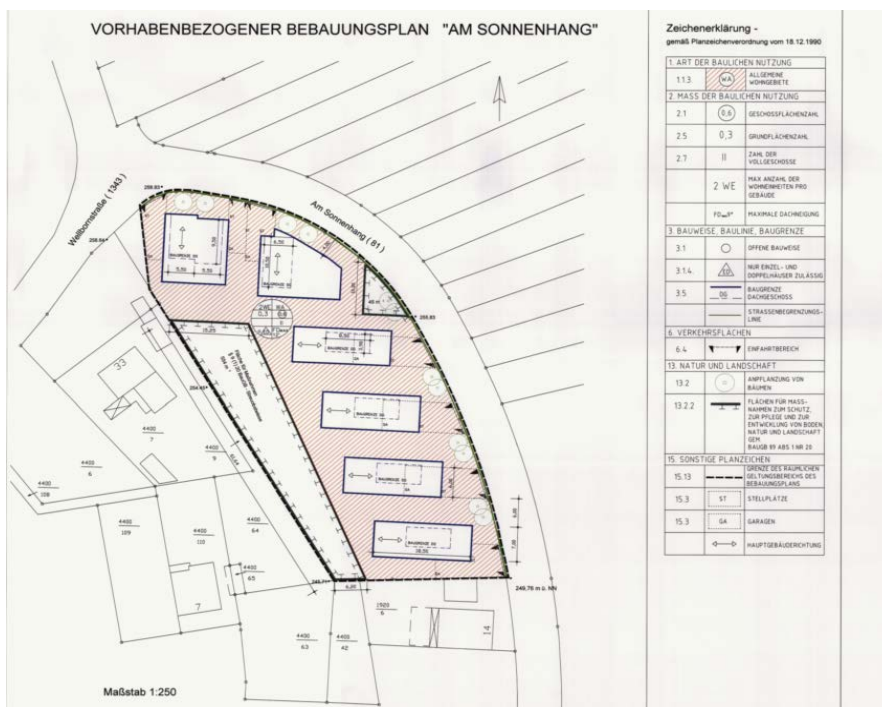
VORHABENBEZOGENER BEBAUUNGSPLAN "AM SONNENHANG"

Am Sonnenhang (81)

Wellbornstraße (1343)

259,93
258,94
255,93
254,93
249,76 m ü. NN

33

4400
7

4400
9

4400
6

4400
108

4400
109

4400
110

4400
64

4400
65

4400
63

4400
42

1920
5

7

14

WA
0,3
0,6
II

BAUGRENZE OG

Maßstab 1:250

Zeichenerklärung -
gemäß Planzeichenverordnung vom 18.12.1990

| | | |
|---|---|---|
| 1. ART DER BAULICHEN NUTZUNG | | |
| 1.1.3 | WA | ALLGEMEINE WOHNGEBIETE |
| 2. MASS DER BAULICHEN NUTZUNG | | |
| 2.1 | 0,6 | GESCHOSSFLÄCHENZAHL |
| 2.5 | 0,3 | GRUNDFLÄCHENZAHL |
| 2.7 | II | ZAHL DER VOLLGESCHOSSE |
| | 2 WE | MAX ANZAHL DER WOHNEINHEITEN PRO GEBÄUDE |
| | FD=0° | MAXIMALE DACHNEIGUNG |
| 3. BAUWEISE, BAULINIE, BAUGRENZE | | |
| 3.1 | O | OFFENE BAUWEISE |
| 3.1.4 | ED | NUR EINZEL- UND DOPPELHÄUSER ZULÄSSIG |
| 3.5 | OG | BAUGRENZE DACHGESCHOSS |
| | | STRASSENBEGRENZUNGSLINIE |
| 6. VERKEHRSFLÄCHEN | | |
| 6.4 | | EINFAHRTBEREICH |
| 13. NATUR UND LANDSCHAFT | | |
| 13.2 | | ANPFLANZUNG VON BÄUMEN |
| 13.2.2 | | FLÄCHEN FÜR MASSNAHMEN ZUM SCHUTZ, ZUR PFLEGE UND ZUR ENTWICKLUNG VON BODEN, NATUR UND LANDSCHAFT GEM. BAUGB §9 ABS 1 NR 20 |
| 15. SONSTIGE PLANZEICHEN | | |
| 15.13 | | GRENZE DES RÄUMLICHEN GELTUNGSBEREICHS DES BEBAUUNGSPLANS |
| 15.3 | ST | STELLPLÄTZE |
| 15.3 | GA | GARAGEN |
| | | HAUPTGEBÄUDERICHTUNG |